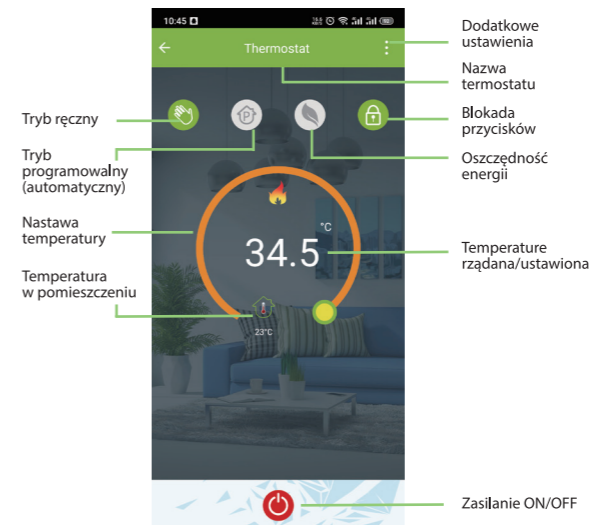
10:45

Thermostat

Dodatkowe ustawienia

Nazwa termostatu

Tryb ręczny

Blokada przycisków

Tryb programowalny (automatyczny)

Oszczędność energii

Nastawa temperatury

°C

34.5

Temperature rządana/ustawiona

Temperatura w pomieszczeniu

23°C

Zasilanie ON/OFF